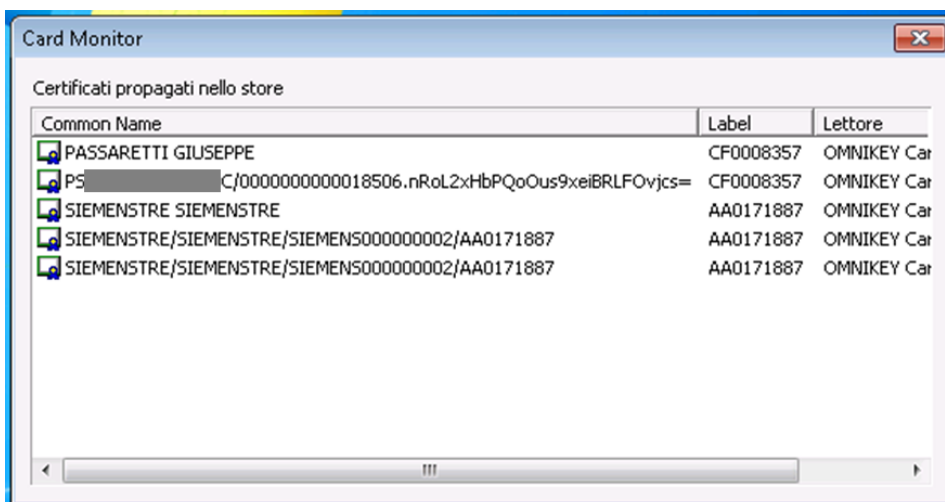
Card Monitor

Certificati propagati nello store

| Common Name | Label | Lettore |
|---|---|---|
| PASSARETTI GIUSEPPE | CF0008357 | OMNIKEY Car |
| PS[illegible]C/0000000000018506.nRoL2xHbPQoOus9xeiBRLFOvjcs= | CF0008357 | OMNIKEY Car |
| SIEMENSTRE SIEMENSTRE | AA0171887 | OMNIKEY Car |
| SIEMENSTRE/SIEMENSTRE/SIEMENS000000002/AA0171887 | AA0171887 | OMNIKEY Car |
| SIEMENSTRE/SIEMENSTRE/SIEMENS000000002/AA0171887 | AA0171887 | OMNIKEY Car |

III